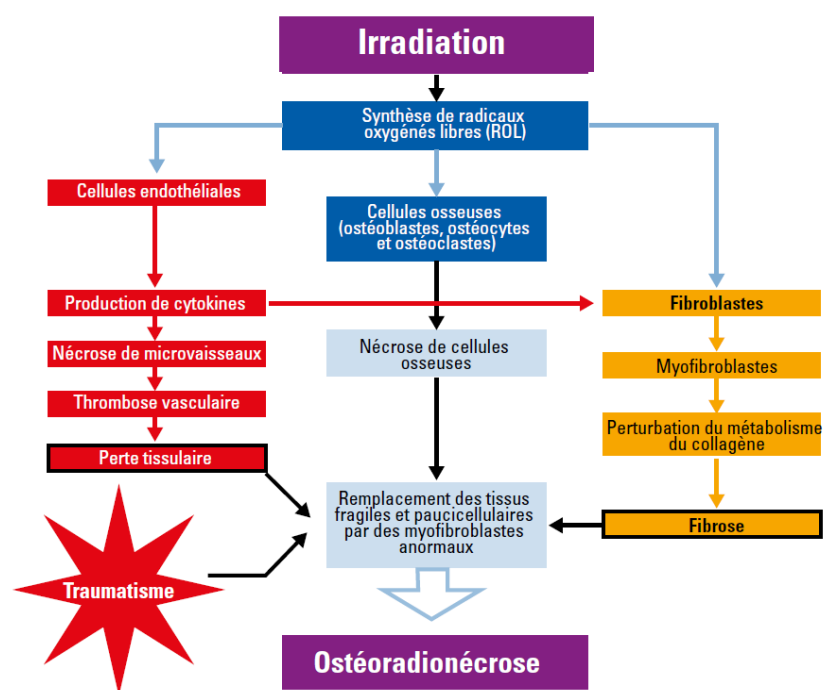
Irradiation

Synthèse de radicaux oxygénés libres (ROL)

Cellules endothéliales

Production de cytokines

Nécrose de microvaisseaux

Thrombose vasculaire

Perte tissulaire

Traumatisme

Cellules osseuses (ostéoblastes, ostéocytes et ostéoclastes)

Nécrose de cellules osseuses

Remplacement des tissus fragiles et paucicellulaires par des myofibroblastes anormaux

Fibroblastes

Myofibroblastes

Perturbation du métabolisme du collagène

Fibrose

Ostéoradionécrose